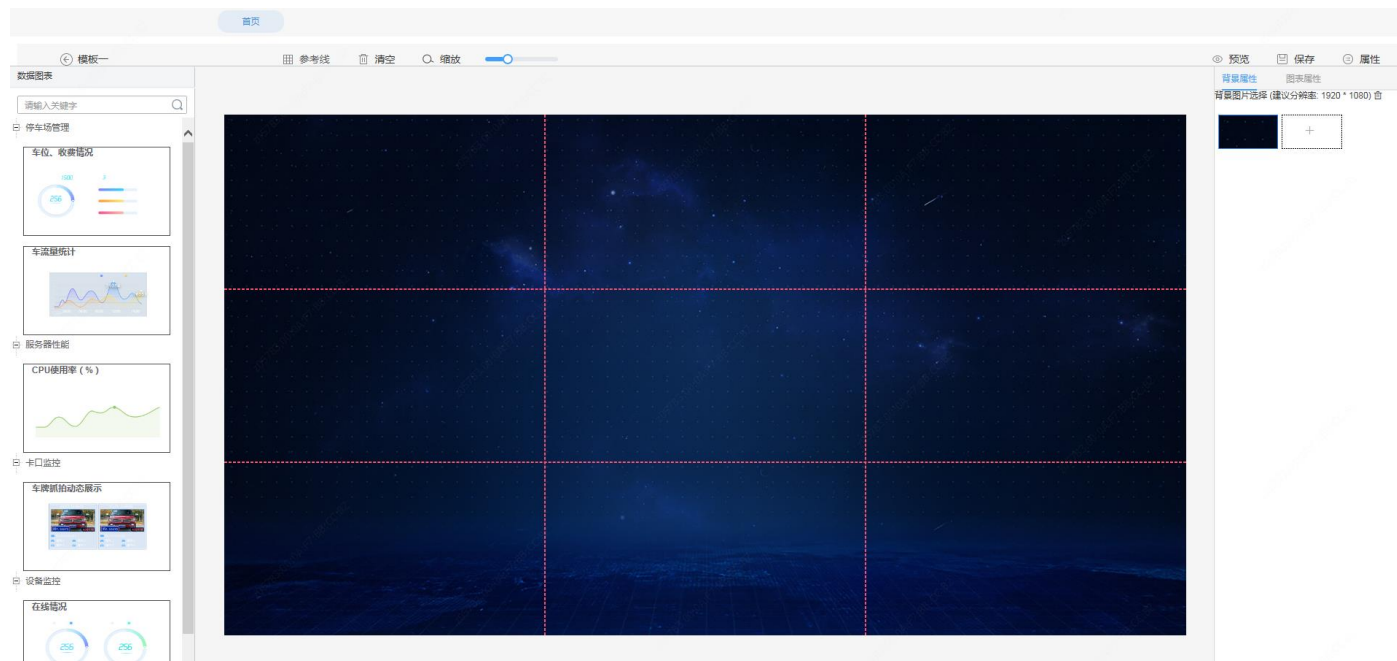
首页

模板一

参考线 清空 缩放

预览 保存 属性

数据图表

请输入关键字

停车场管理

车位、收费情况

256

车流量统计

服务器性能

CPU使用率（%）

卡口监控

车牌抓拍动态展示

设备监控

在线情况

256 256

背景属性 图表属性

背景图片选择 (建议分辨率: 1920 * 1080)

+